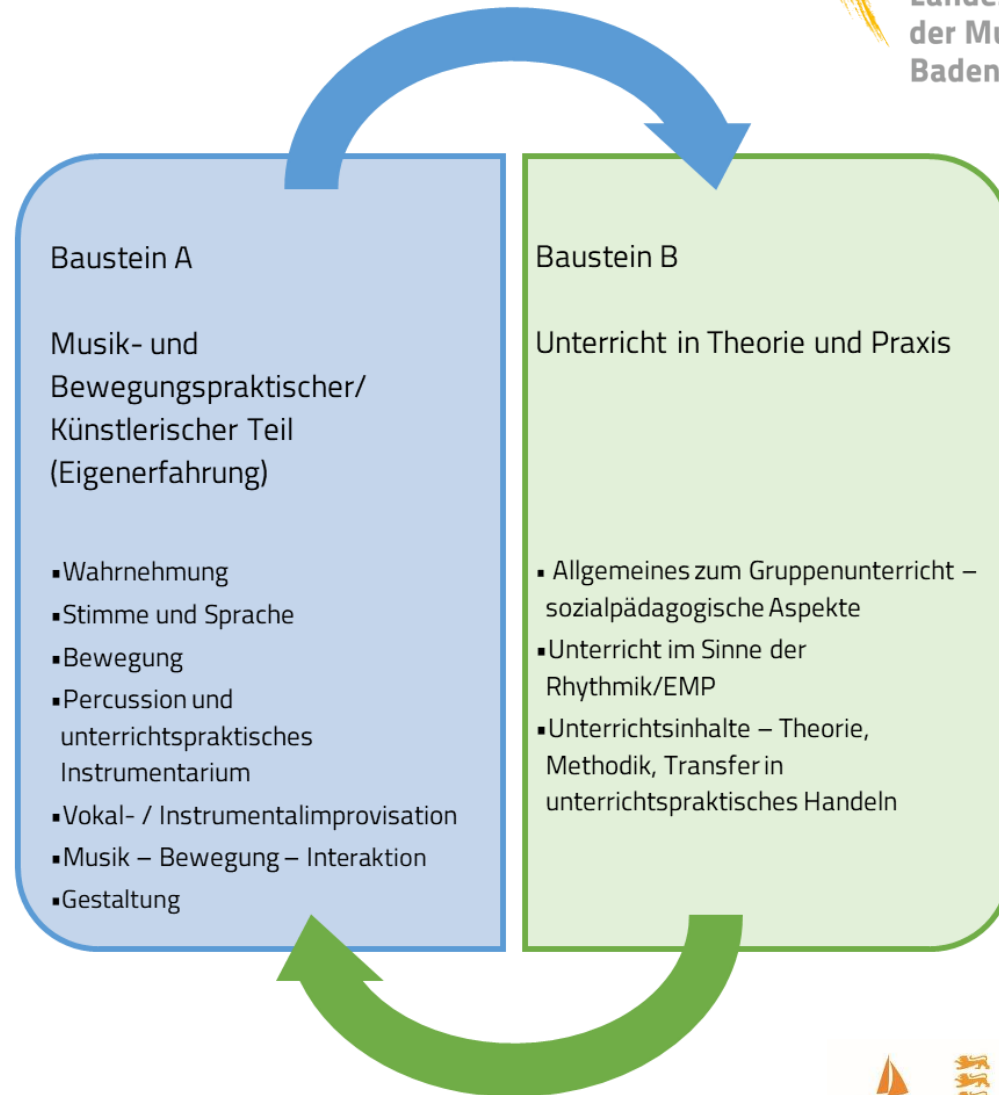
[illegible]
der Mu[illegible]
Baden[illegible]

Baustein A

Musik- und Bewegungspraktischer/ Künstlerischer Teil (Eigenerfahrung)

▪Wahrnehmung
▪Stimme und Sprache
▪Bewegung
▪Percussion und unterrichtspraktisches Instrumentarium
▪Vokal- / Instrumentalimprovisation
▪Musik – Bewegung – Interaktion
▪Gestaltung

Baustein B

Unterricht in Theorie und Praxis

▪ Allgemeines zum Gruppenunterricht – sozialpädagogische Aspekte
▪Unterricht im Sinne der Rhythmik/EMP
▪Unterrichtsinhalte – Theorie, Methodik, Transfer in unterrichtspraktisches Handeln